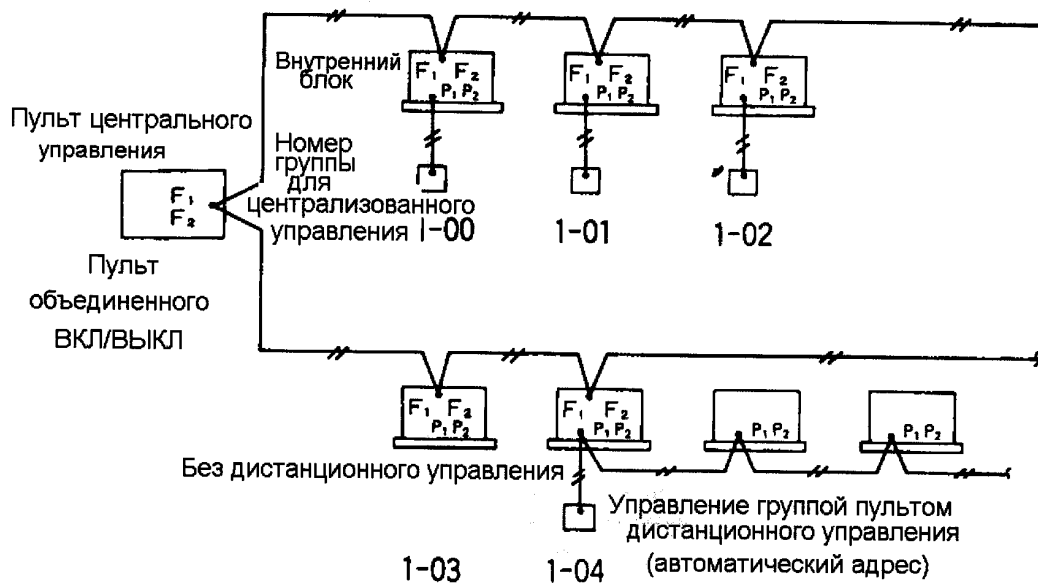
Внутренний блок

$F_1$ $F_2$ $P_1$ $P_2$

$F_1$ $F_2$ $P_1$ $P_2$

$F_1$ $F_2$ $P_1$ $P_2$

Пульт центрального управления

$F_1$ $F_2$

Номер группы для централизованного управления 1-00

1-01

1-02

Пульт объединенного ВКЛ/ВЫКЛ

$F_1$ $F_2$ $P_1$ $P_2$

$F_1$ $F_2$ $P_1$ $P_2$

$P_1$ $P_2$

$P_1$ $P_2$

Без дистанционного управления

Управление группой пультом дистанционного управления (автоматический адрес)

1-03

1-04